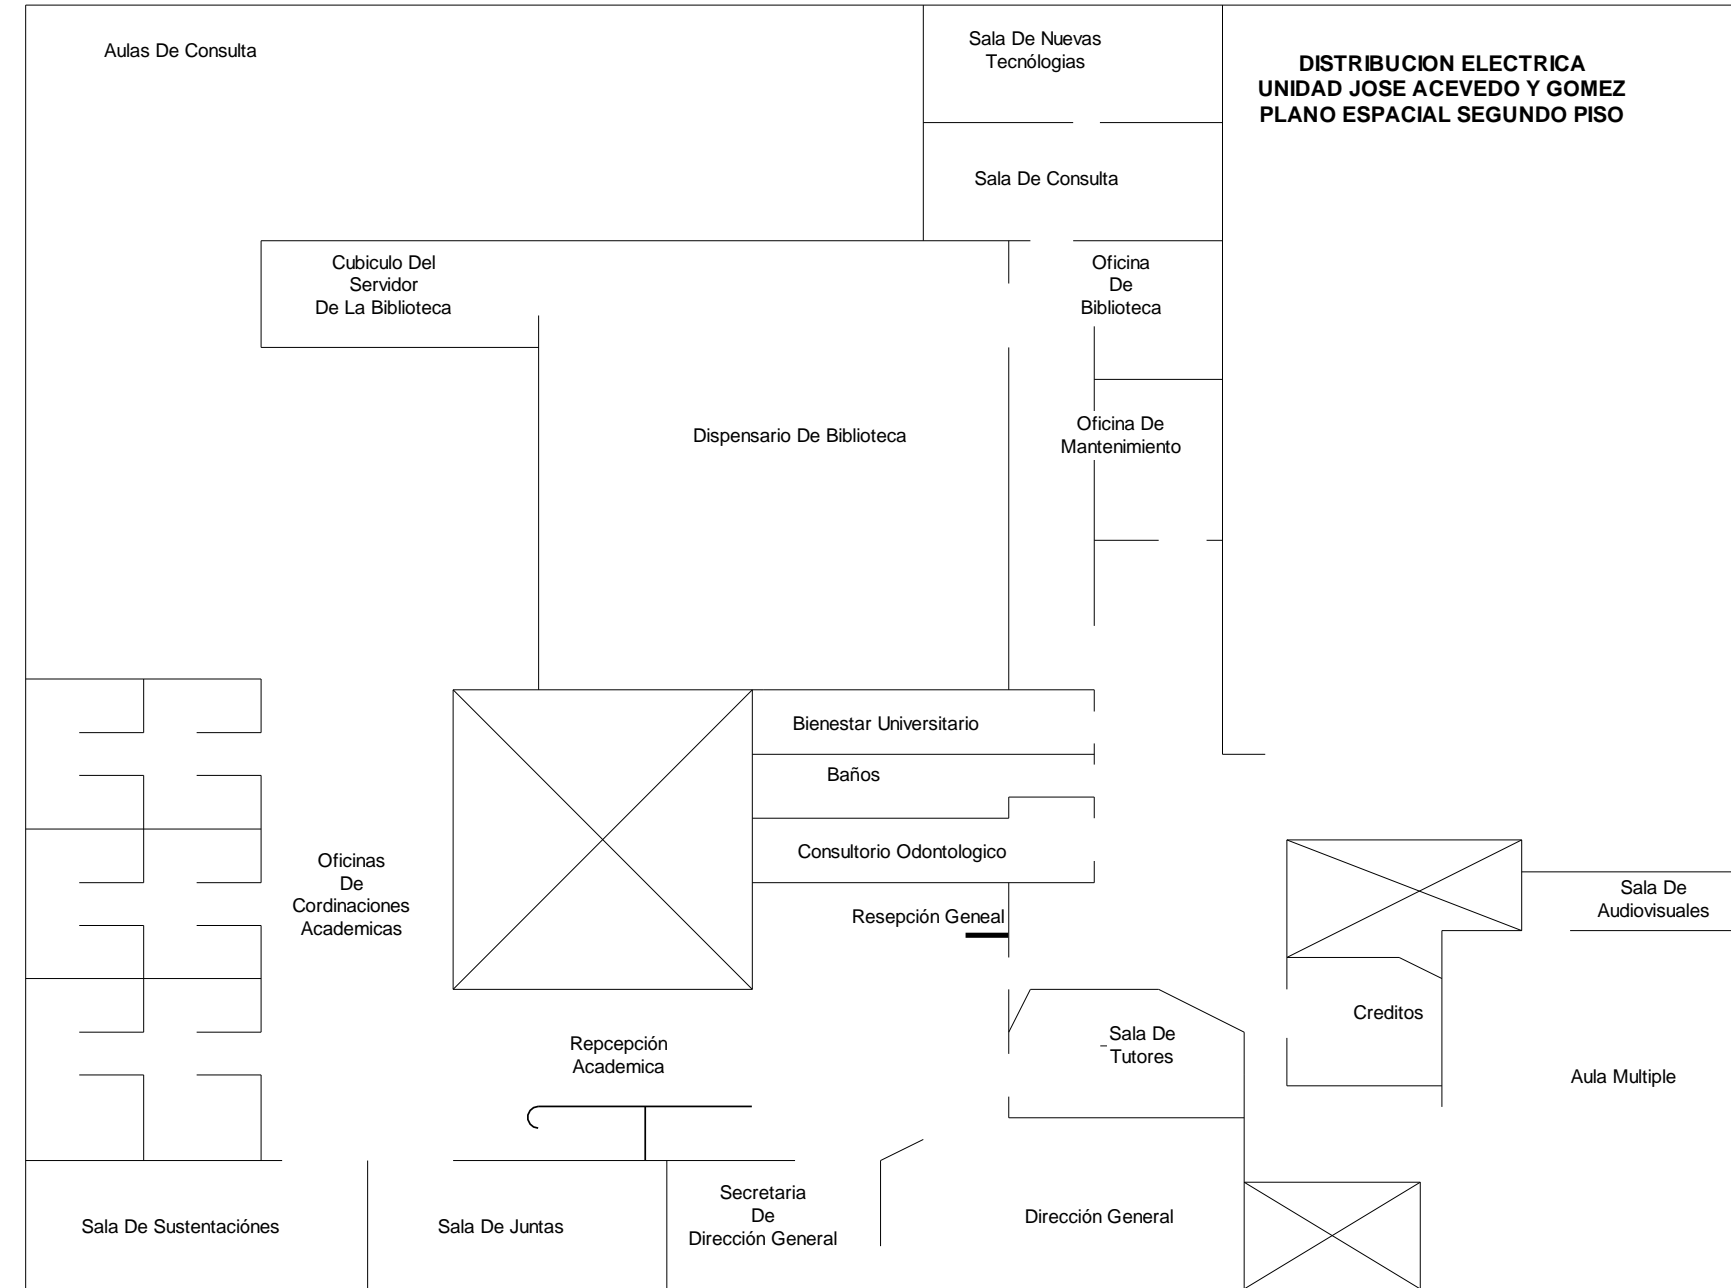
Aulas De Consulta

Sala De Nuevas Tecnólogias

DISTRIBUCION ELECTRICA
UNIDAD JOSE ACEVEDO Y GOMEZ
PLANO ESPACIAL SEGUNDO PISO

Sala De Consulta

Cubiculo Del Servidor De La Biblioteca

Oficina De Biblioteca

Dispensario De Biblioteca

Oficina De Mantenimiento

Bienestar Universitario

Baños

Consultorio Odontologico

Oficinas De Cordinaciones Academicas

Resepción Geneal

Sala De Audiovisuales

Creditos

Sala De Tutores

Repcepción Academica

Aula Multiple

Secretaria De Dirección General

Dirección General

Sala De Sustentaciónes

Sala De Juntas